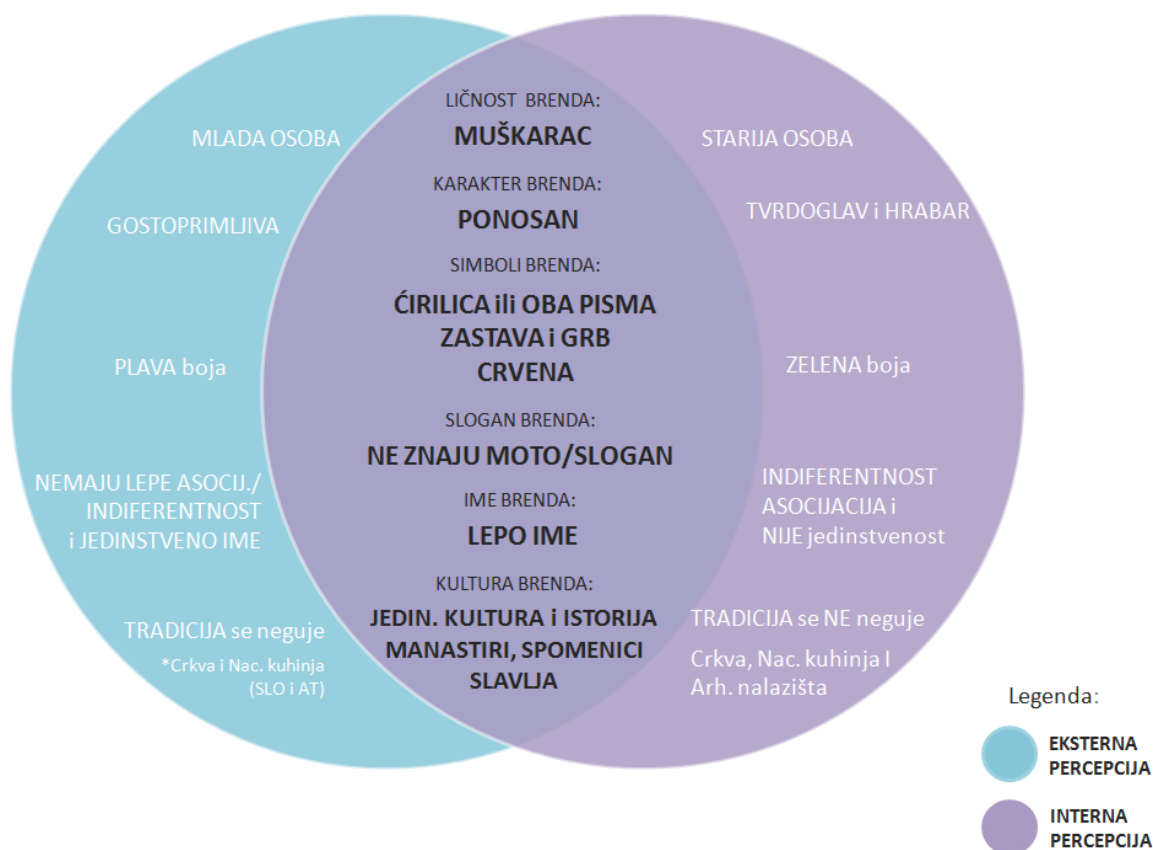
MLADA OSOBA

GOSTOPRIMLJIVA

PLAVA boja

NEMAJU LEPE ASOCIJ./ INDIFERENTNOST i JEDINSTVENO IME

TRADICIJA se neguje

*Crkva i Nac. kuhinja (SLO i AT)

LIČNOST BRENDA:
MUŠKARAC

KARAKTER BRENDA:
PONOSAN

SIMBOLI BRENDA:
ĆIRILICA ili OBA PISMA
ZASTAVA i GRB
CRVENA

SLOGAN BRENDA:
NE ZNAJU MOTO/SLOGAN

IME BRENDA:
LEPO IME

KULTURA BRENDA:
JEDIN. KULTURA i ISTORIJA
MANASTIRI, SPOMENICI
SLAVLJA

STARIJA OSOBA

TVRDOGLAV i HRABAR

ZELENA boja

INDIFERENTNOST ASOCIJACIJA i NIJE jedinstvenost

TRADICIJA se NE neguje

Crkva, Nac. kuhinja I Arh. nalazišta

Legenda:

EKSTERNA PERCEPCIJA

INTERNA PERCEPCIJA